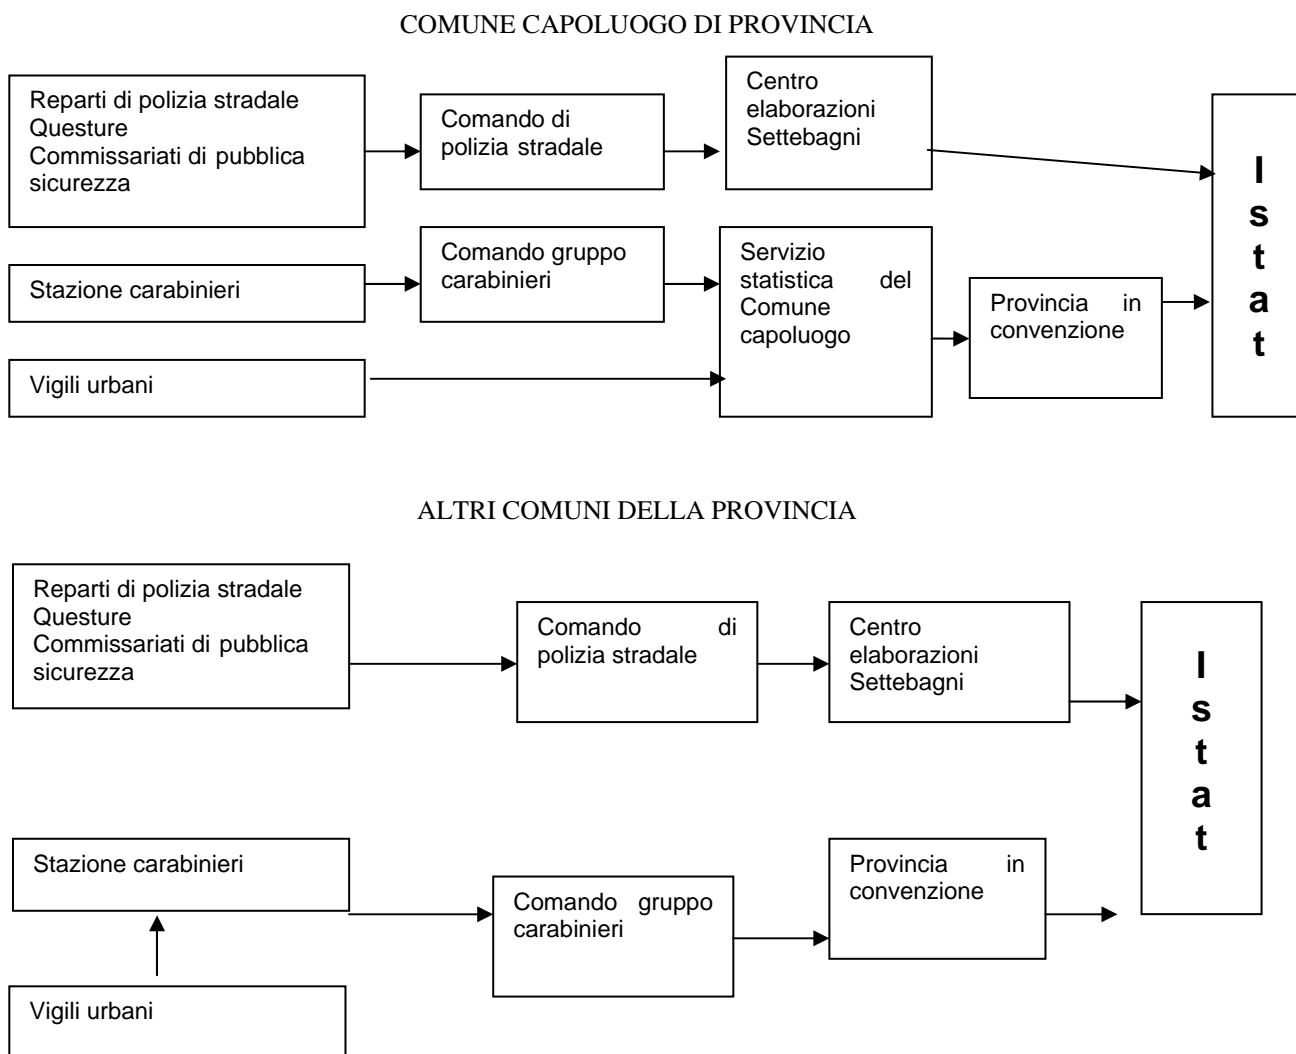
COMUNE CAPOLUOGO DI PROVINCIA

Reparti di polizia stradale
Questure
Commissariati di pubblica sicurezza

Comando di polizia stradale

Centro elaborazioni Settebagni

Stazione carabinieri

Comando gruppo carabinieri

Servizio statistica del Comune capoluogo

Provincia in convenzione

Vigili urbani

I
s
t
a
t

ALTRI COMUNI DELLA PROVINCIA

Reparti di polizia stradale
Questure
Commissariati di pubblica sicurezza

Comando di polizia stradale

Centro elaborazioni Settebagni

I
s
t
a
t

Stazione carabinieri

Comando gruppo carabinieri

Provincia in convenzione

Vigili urbani